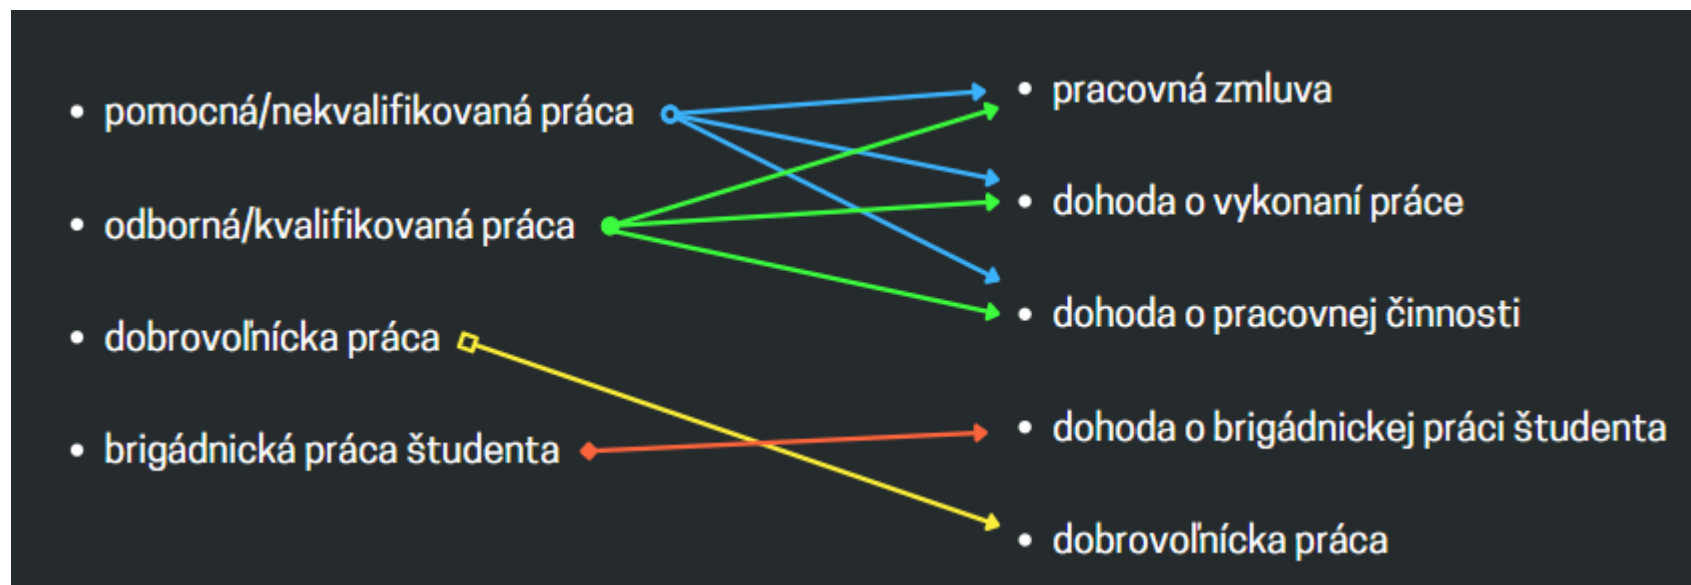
- pomocná/nekvalifikovaná práca
- odborná/kvalifikovaná práca
- dobrovoľnícka práca
- brigádnická práca študenta

- pracovná zmluva
- dohoda o vykonaní práce
- dohoda o pracovnej činnosti
- dohoda o brigádnickej práci študenta
- dobrovoľnícka práca